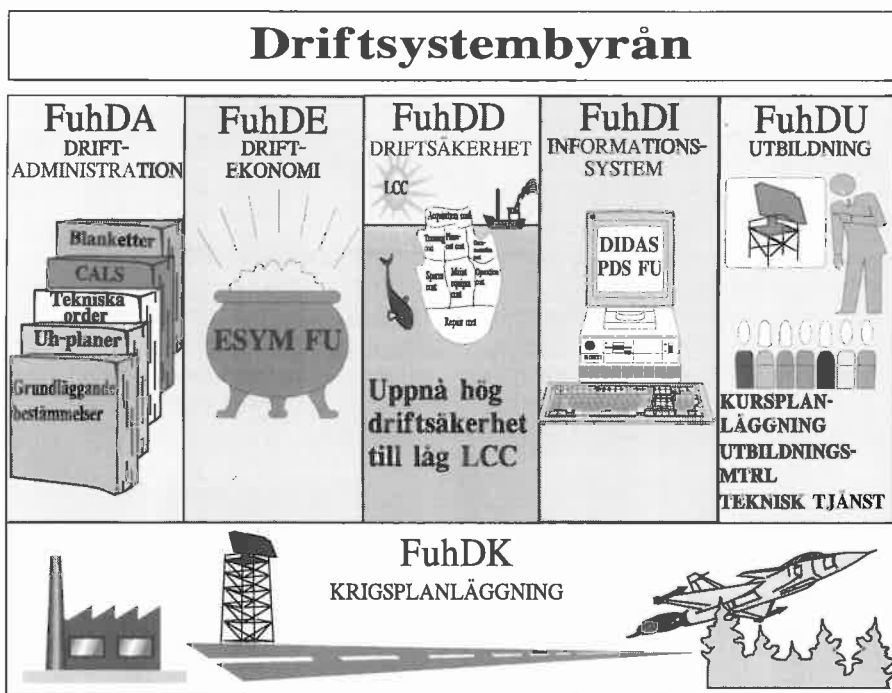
Driftsystembyrån

FuhDA
DRIFT-ADMINISTRATION

Blanketter
CALS
Tekniska order
Uh-planer
Grundläggande bestämmelser

FuhDE
DRIFT-EKONOMI

ESYM FU

FuhDD
DRIFTSÄKERHET

LCC

Acquisition cost
Training cost
Spares cost
Maint. equipm. cost
Operation cost
Repair cost

Uppnå hög driftsäkerhet till låg LCC

FuhDI
INFORMATIONS-SYSTEM

DIDAS
PDS FU

FuhDU
UTBILDNING

KURSPLAN-LÄGGNING
UTBILDNINGS-MTRL
TEKNISK TJÄNST

FuhDK
KRIGSPLANLÄGGNING